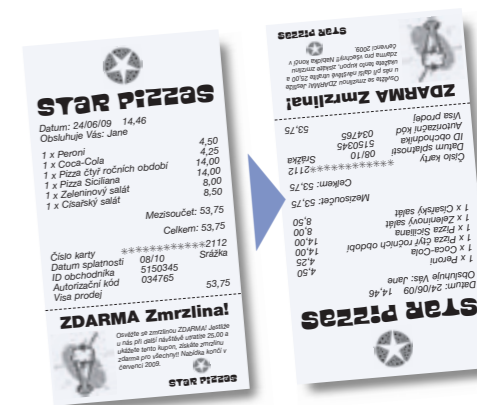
STAR PIZZAS

Datum: 24/06/09 14.46
Obsluhuje Vás: Jane

1 x Peroni 4,50
1 x Coca-Cola 4,25
1 x Pizza čtyř ročních období 14,00
1 x Pizza Siciliana 14,00
1 x Zeleninový salát 8,00
1 x Císařský salát 8,50

Mezisoučet: 53,75

Celkem: 53,75

Číslo karty ************2112
Datum splatnosti 08/10 Srážka
ID obchodníka 5150345
Autorizační kód 034765
Visa prodej 53,75

ZDARMA Zmrzlina!

Obvyšte se zmrzlinou ZDARMA! Jestliže u nás při další návštěvě utratíte 25,00 a ukážete tento kupon, získáte zmrzlinu zdarma pro všechny! Nabídka končí v červenci 2009.

STAR PIZZAS

STAR PIZZAS

Datum: 24/06/09 14.46
Obsluhuje Vás: Jane

1 x Peroni 4,50
1 x Coca-Cola 4,25
1 x Pizza čtyř ročních období 14,00
1 x Pizza Siciliana 14,00
1 x Zeleninový salát 8,00
1 x Císařský salát 8,50

Mezisoučet: 53,75

Celkem: 53,75

Číslo karty ************2112
Datum splatnosti 08/10 Srážka
ID obchodníka 5150345
Autorizační kód 034765
Visa prodej 53,75

ZDARMA Zmrzlina!

Obvyšte se zmrzlinou ZDARMA! Jestliže u nás při další návštěvě utratíte 25,00 a ukážete tento kupon, získáte zmrzlinu zdarma pro všechny! Nabídka končí v červenci 2009.

STAR PIZZAS